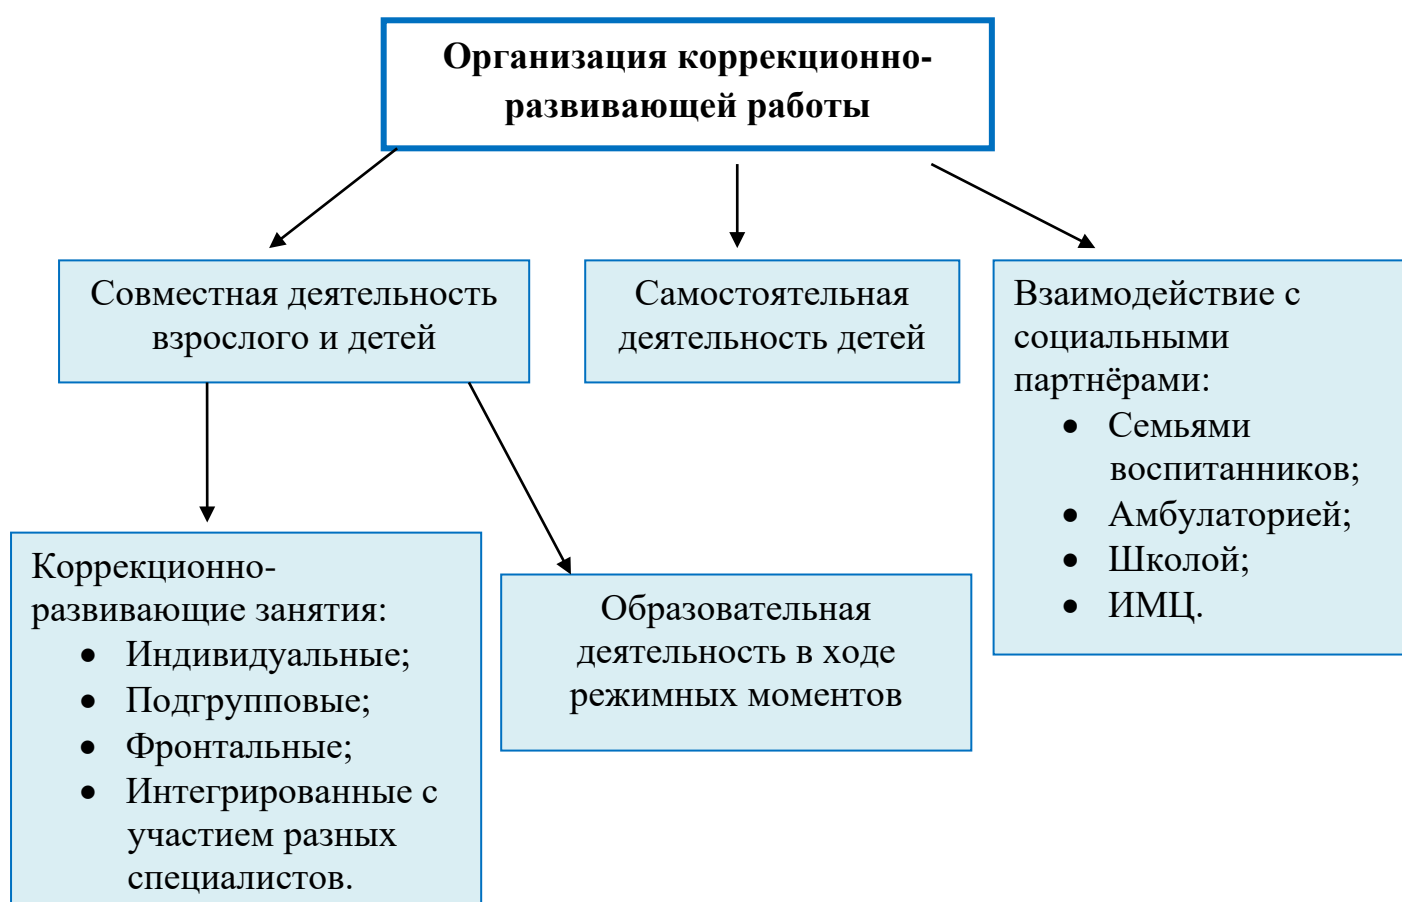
Организация коррекционно-развивающей работы

Совместная деятельность взрослого и детей

Самостоятельная деятельность детей

Взаимодействие с социальными партнёрами:
- Семьями воспитанников;
- Амбулаторией;
- Школой;
- ИМЦ.

Коррекционно-развивающие занятия:
- Индивидуальные;
- Подгрупповые;
- Фронтальные;
- Интегрированные с участием разных специалистов.

Образовательная деятельность в ходе режимных моментов